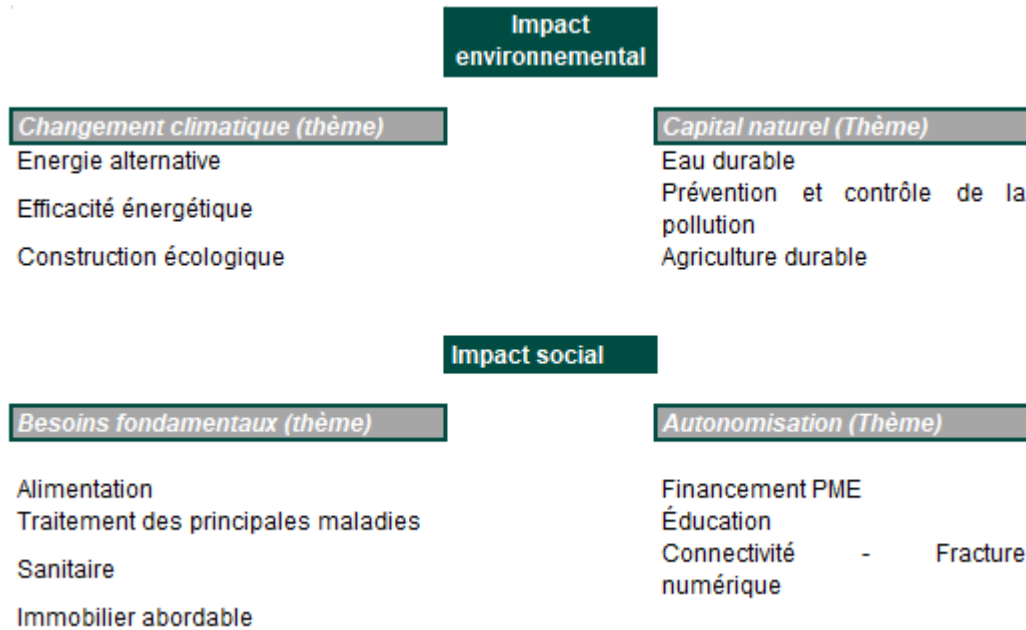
Impact environnemental

Changement climatique (thème)

Energie alternative

Efficacité énergétique

Construction écologique

Capital naturel (Thème)

Eau durable

Prévention et contrôle de la pollution

Agriculture durable

Impact social

Besoins fondamentaux (thème)

Alimentation

Traitement des principales maladies

Sanitaire

Immobilier abordable

Autonomisation (Thème)

Financement PME

Éducation

Connectivité - Fracture numérique